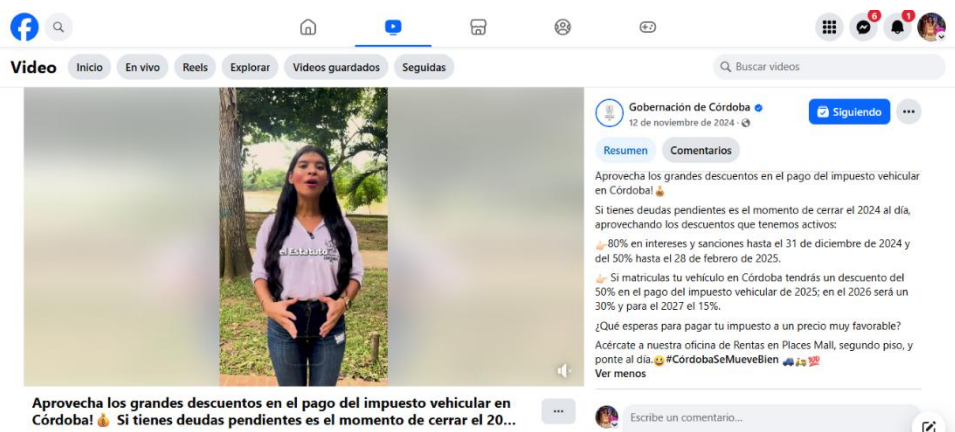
6 1

Video Inicio En vivo Reels Explorar Videos guardados Seguidas Buscar videos

el Estatuto

Aprovecha los grandes descuentos en el pago del impuesto vehicular en Córdoba! 💰 Si tienes deudas pendientes es el momento de cerrar el 20...

Gobernación de Córdoba
12 de noviembre de 2024 ·

Siguiendo

Resumen Comentarios

Aprovecha los grandes descuentos en el pago del impuesto vehicular en Córdoba! 💰

Si tienes deudas pendientes es el momento de cerrar el 2024 al día, aprovechando los descuentos que tenemos activos:

👉80% en intereses y sanciones hasta el 31 de diciembre de 2024 y del 50% hasta el 28 de febrero de 2025.

👉 Si matriculas tu vehículo en Córdoba tendrás un descuento del 50% en el pago del impuesto vehicular de 2025; en el 2026 será un 30% y para el 2027 el 15%.

¿Qué esperas para pagar tu impuesto a un precio muy favorable?

Acércate a nuestra oficina de Rentas en Places Mall, segundo piso, y ponte al día.😉#CórdobaSeMueveBien 🚙🛵💯

Ver menos

Escribe un comentario...